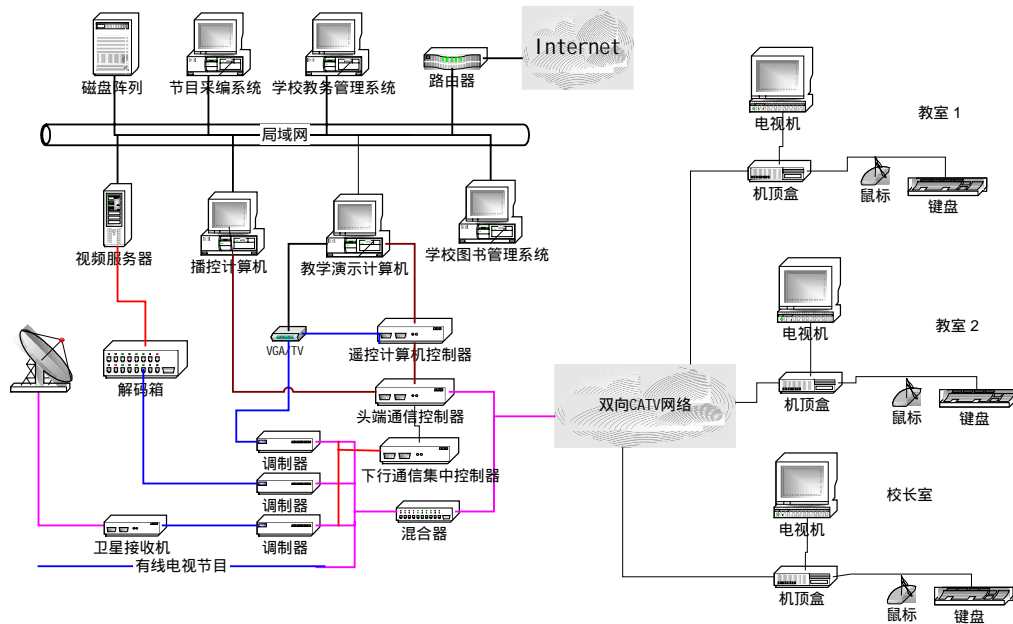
磁盘阵列
节目采编系统
学校教务管理系统
路由器
Internet
局域网
视频服务器
播控计算机
教学演示计算机
学校图书管理系统
VGA/TV
遥控计算机控制器
解码箱
头端通信控制器
调制器
下行通信集中控制器
调制器
卫星接收机
调制器
混合器
有线电视节目
双向CATV网络
电视机
教室 1
机顶盒
鼠标
键盘
电视机
教室 2
机顶盒
鼠标
键盘
校长室
电视机
机顶盒
鼠标
键盘